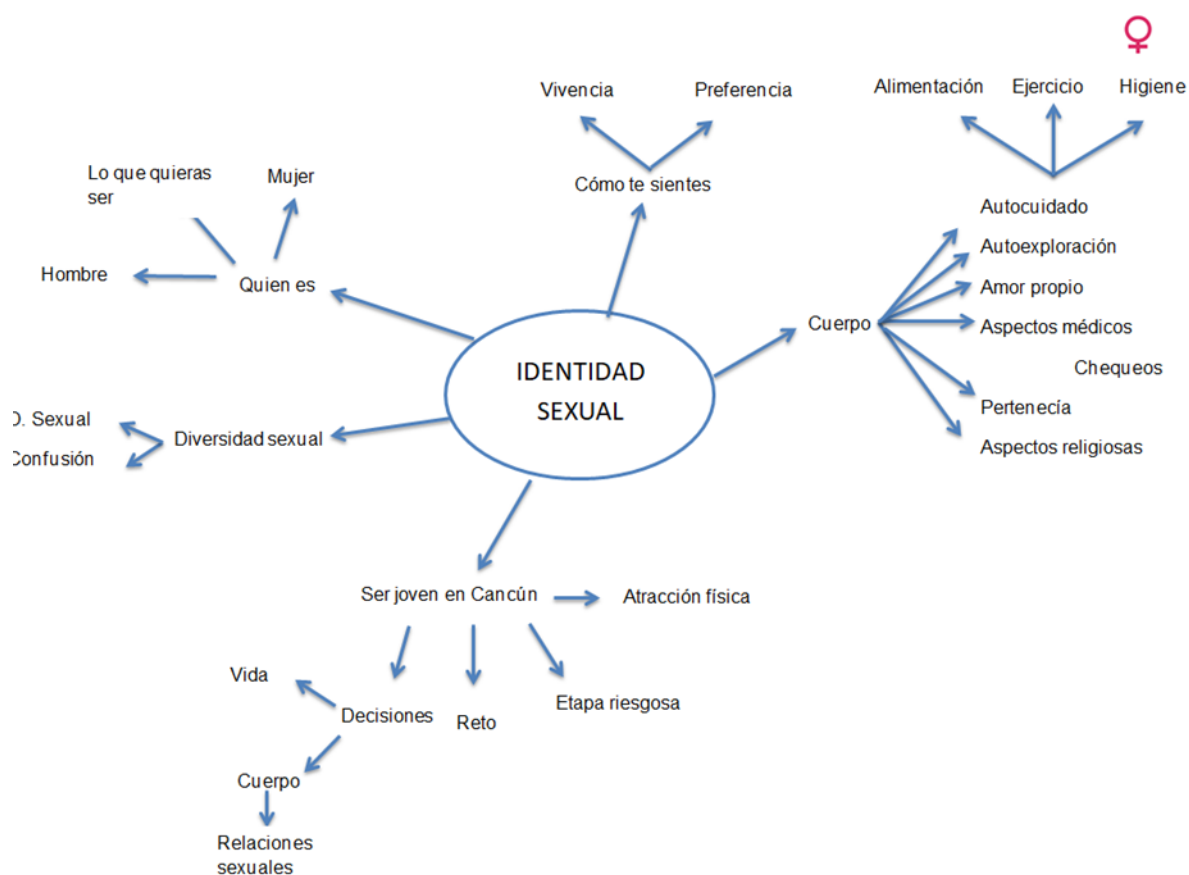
♀

Vivencia
Preferencia
Cómo te sientes

Alimentación
Ejercicio
Higiene

Lo que quieras ser
Mujer
Hombre
Quien es

IDENTIDAD SEXUAL

Autocuidado
Autoexploración
Amor propio
Cuerpo
Aspectos médicos
Chequeos
Pertenecía
Aspectos religiosas

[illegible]. Sexual
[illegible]onfusión
Diversidad sexual

Ser joven en Cancún
Atracción física
Vida
Decisiones
Reto
Etapa riesgosa
Cuerpo
Relaciones sexuales